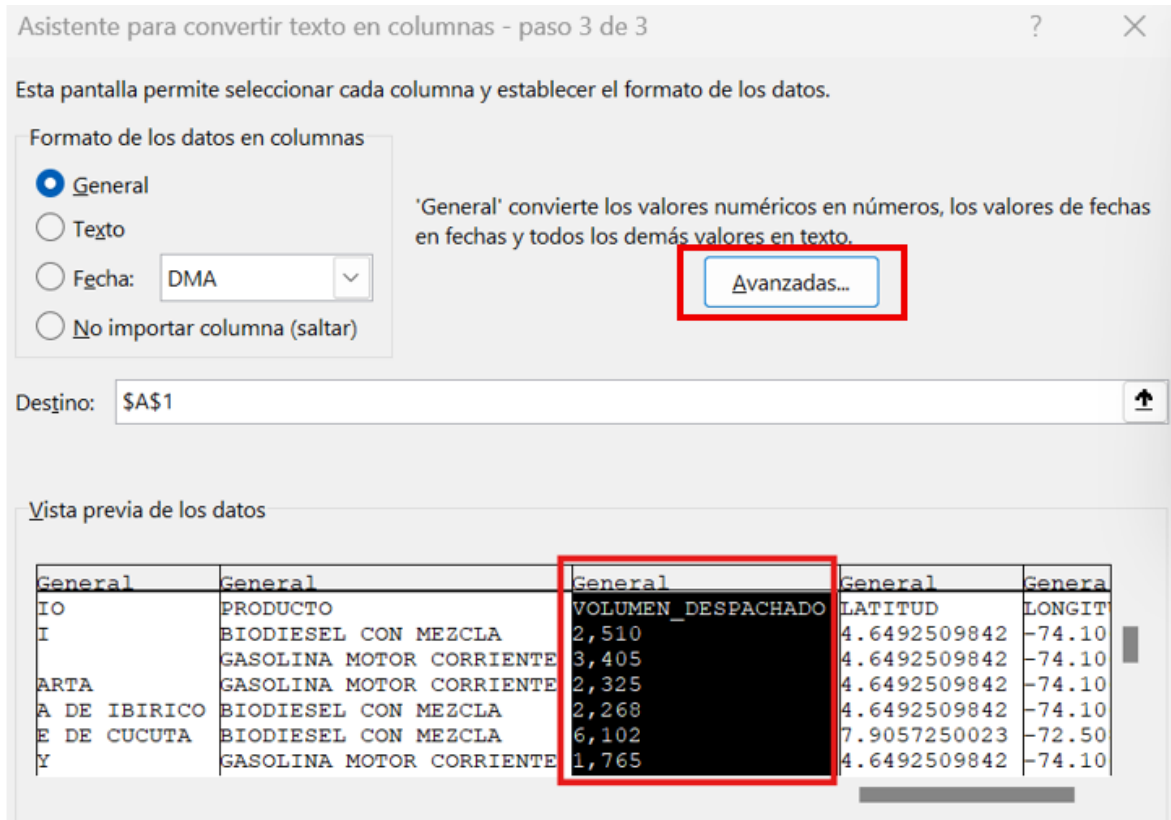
Asistente para convertir texto en columnas - paso 3 de 3

?

Esta pantalla permite seleccionar cada columna y establecer el formato de los datos.

Formato de los datos en columnas

General

Texto

Fecha: DMA

No importar columna (saltar)

'General' convierte los valores numéricos en números, los valores de fechas en fechas y todos los demás valores en texto.

Avanzadas...

Destino: $A$1

Vista previa de los datos

| General | General | General | General | Genera |
|---|---|---|---|---|
| IO | PRODUCTO | VOLUMEN_DESPACHADO | LATITUD | LONGIT |
| I | BIODIESEL CON MEZCLA | 2,510 | 4.6492509842 | -74.10 |
| | GASOLINA MOTOR CORRIENTE | 3,405 | 4.6492509842 | -74.10 |
| ARTA | GASOLINA MOTOR CORRIENTE | 2,325 | 4.6492509842 | -74.10 |
| A DE IBIRICO | BIODIESEL CON MEZCLA | 2,268 | 4.6492509842 | -74.10 |
| E DE CUCUTA | BIODIESEL CON MEZCLA | 6,102 | 7.9057250023 | -72.50 |
| Y | GASOLINA MOTOR CORRIENTE | 1,765 | 4.6492509842 | -74.10 |